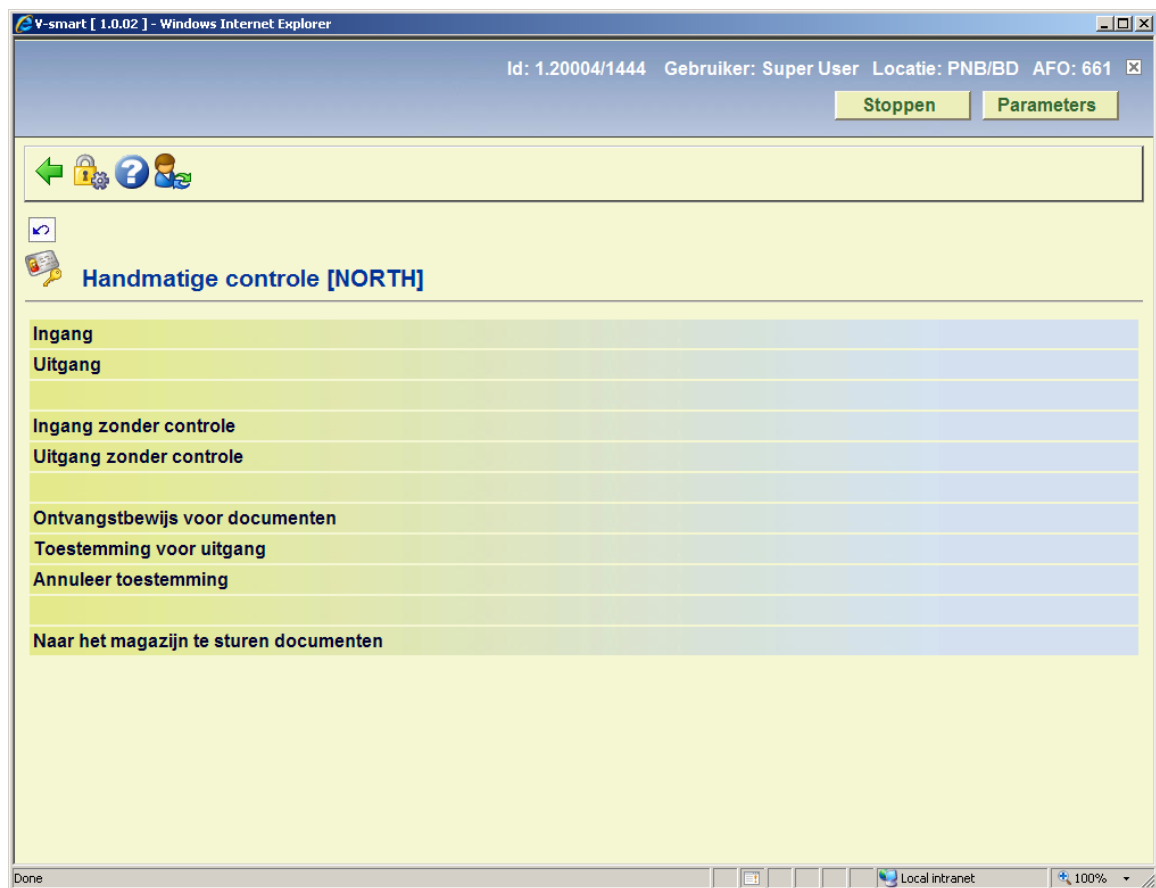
V-smart [ 1.0.02 ] - Windows Internet Explorer

Id: 1.20004/1444 Gebruiker: Super User Locatie: PNB/BD AFO: 661

Stoppen Parameters

Handmatige controle [NORTH]

Ingang
Uitgang

Ingang zonder controle
Uitgang zonder controle

Ontvangstbewijs voor documenten
Toestemming voor uitgang
Annuleer toestemming

Naar het magazijn te sturen documenten

Done Local intranet 100%